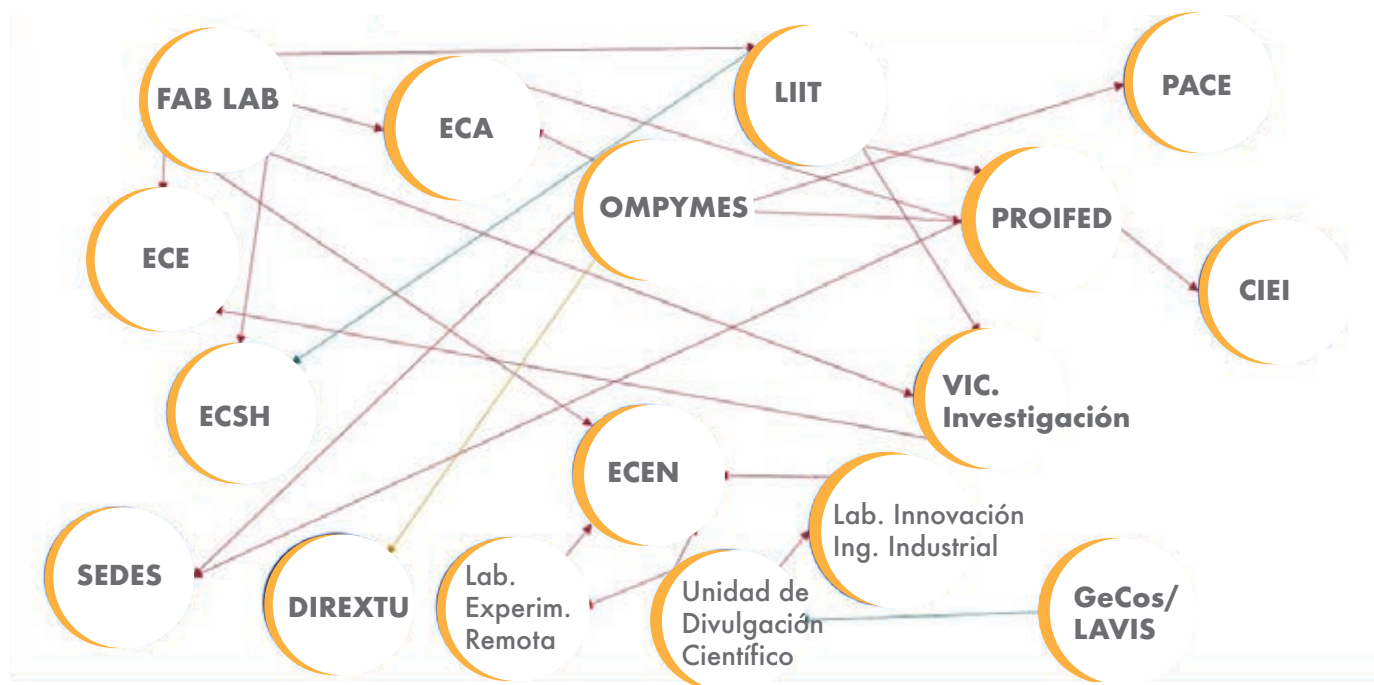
FAB LAB

ECA

LIIT

PACE

OMPYMES

PROIFED

ECE

CIEI

ECSH

VIC. Investigación

ECEN

Lab. Innovación Ing. Industrial

SEDES

DIREXTU

Lab. Experim. Remota

Unidad de Divulgación Científico

GeCos/ LAVIS